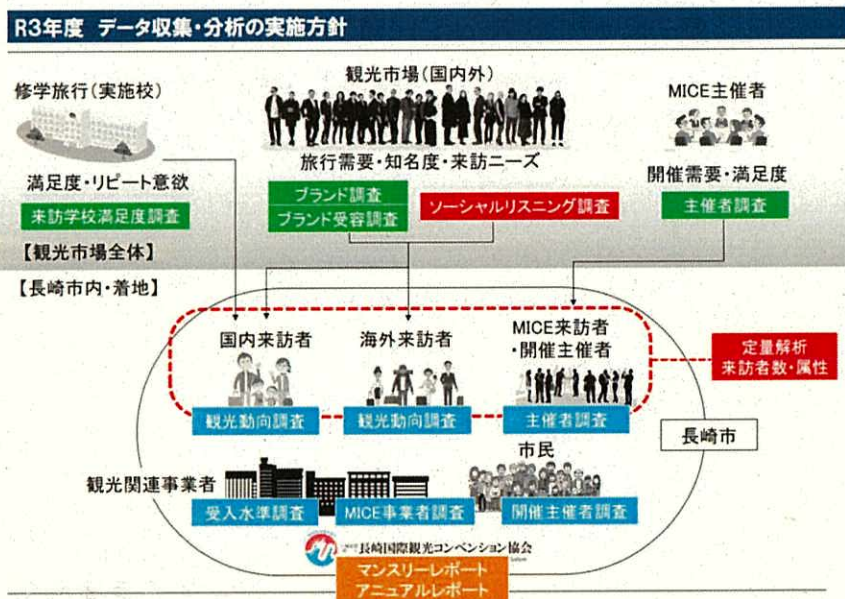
R3年度 データ収集・分析の実施方針

修学旅行（実施校）

満足度・リピート意欲

来訪学校満足度調査

観光市場（国内外）

旅行需要・知名度・来訪ニーズ

ブランド調査

ブランド受容調査

ソーシャルリスニング調査

MICE主催者

開催需要・満足度

主催者調査

【観光市場全体】

【長崎市内・着地】

国内来訪者

海外来訪者

MICE来訪者・開催主催者

定量解析 来訪者数・属性

観光動向調査

観光動向調査

主催者調査

長崎市

市民

観光関連事業者

受入水準調査

MICE事業者調査

開催主催者調査

長崎国際観光コンベンション協会

マンスリーレポート

アニュアルレポート